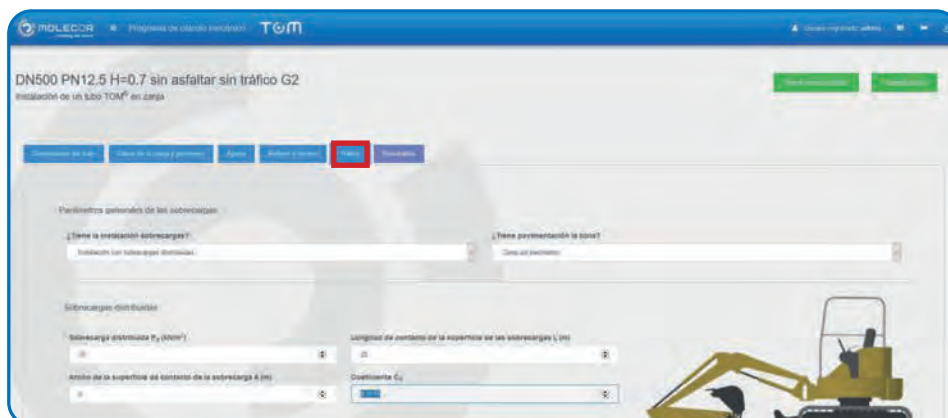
MOLECOR · Programa de cálculo mecánico TOM

Usuario registrado: admin

DN500 PN12.5 H=0.7 sin asfaltar sin tráfico G2
Instalación de un tubo TOM® en zanja

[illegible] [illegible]

Dimensiones del tubo | Datos de la zanja y terreno | Apoyo | Relleno y terreno | Tráfico | Resultados

Parámetros generales de las sobrecargas

¿Tiene la instalación sobrecargas?
Instalación con sobrecargas distribuidas

¿Tiene pavimentación la zona?
Zona sin pavimento

Sobrecargas distribuidas

Sobrecarga distribuida $P_d$ (kN/m²)
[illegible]

Longitud de contacto de la superficie de las sobrecargas L (m)
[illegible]

Ancho de la superficie de contacto de la sobrecarga A (m)
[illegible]

Coeficiente $C_d$
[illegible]